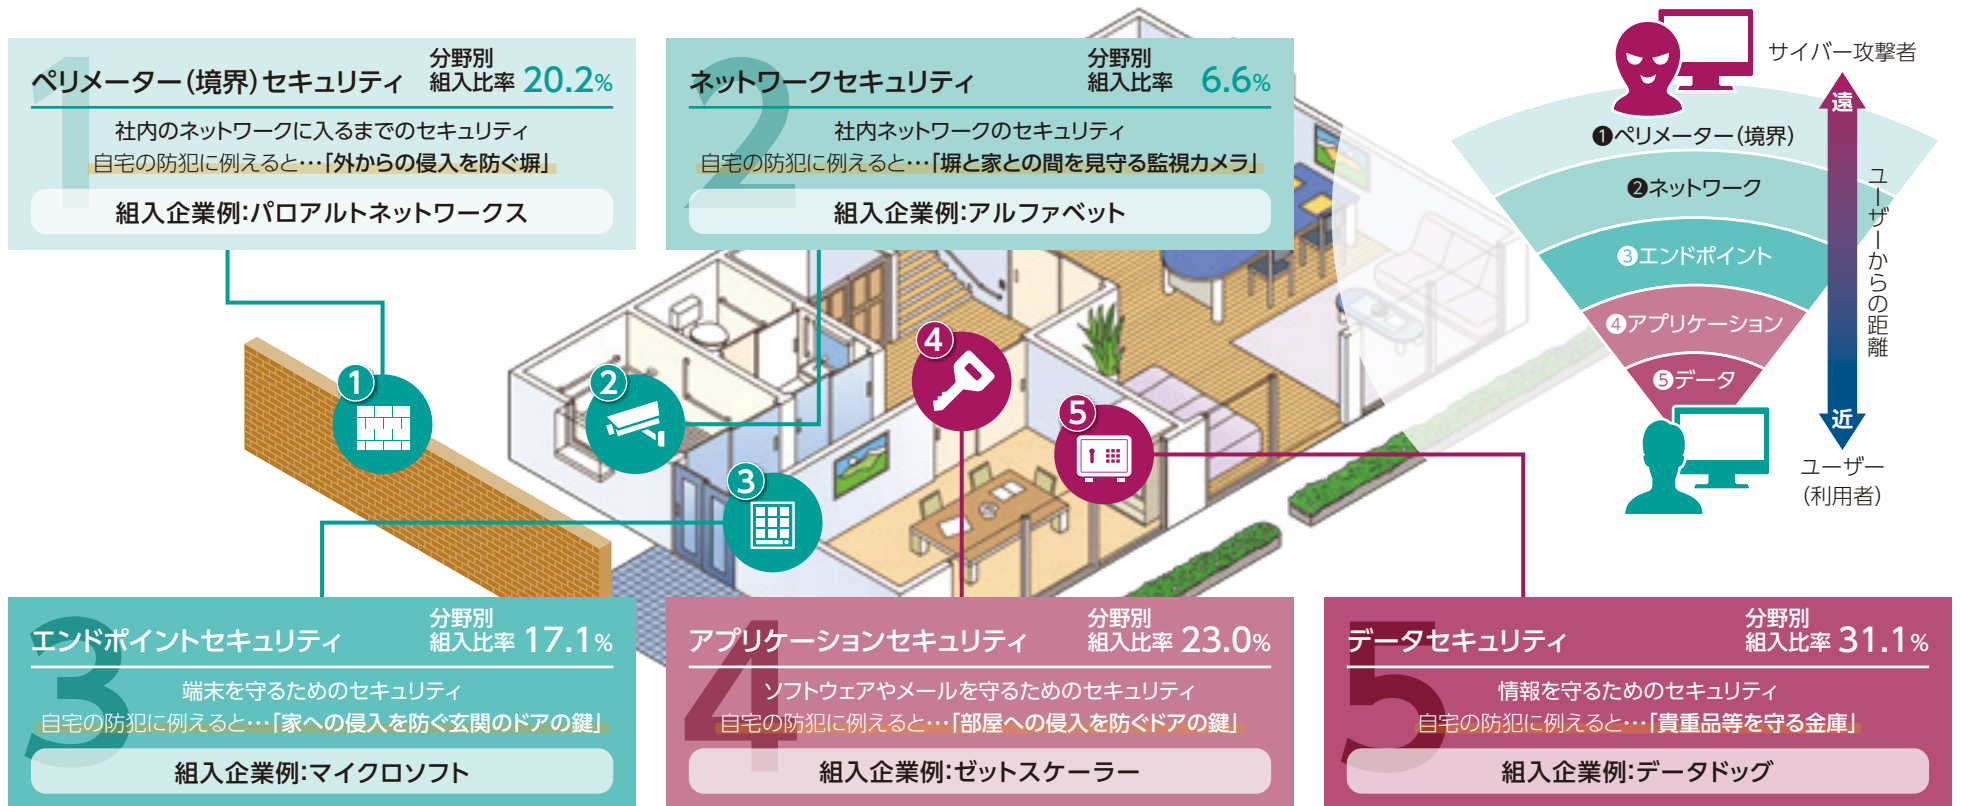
1 ペリメーター（境界）セキュリティ
分野別 組入比率 20.2%
社内のネットワークに入るまでのセキュリティ
自宅の防犯に例えると…「外からの侵入を防ぐ塀」
組入企業例：パロアルトネットワークス

2 ネットワークセキュリティ
分野別 組入比率 6.6%
社内ネットワークのセキュリティ
自宅の防犯に例えると…「塀と家との間を見守る監視カメラ」
組入企業例：アルファベット

サイバー攻撃者
遠
❶ペリメーター（境界）
❷ネットワーク
❸エンドポイント
❹アプリケーション
❺データ
ユーザーからの距離
近
ユーザー（利用者）

1
2
3
4
5

3 エンドポイントセキュリティ
分野別 組入比率 17.1%
端末を守るためのセキュリティ
自宅の防犯に例えると…「家への侵入を防ぐ玄関のドアの鍵」
組入企業例：マイクロソフト

4 アプリケーションセキュリティ
分野別 組入比率 23.0%
ソフトウェアやメールを守るためのセキュリティ
自宅の防犯に例えると…「部屋への侵入を防ぐドアの鍵」
組入企業例：ゼットスケーラー

5 データセキュリティ
分野別 組入比率 31.1%
情報を守るためのセキュリティ
自宅の防犯に例えると…「貴重品等を守る金庫」
組入企業例：データドッグ